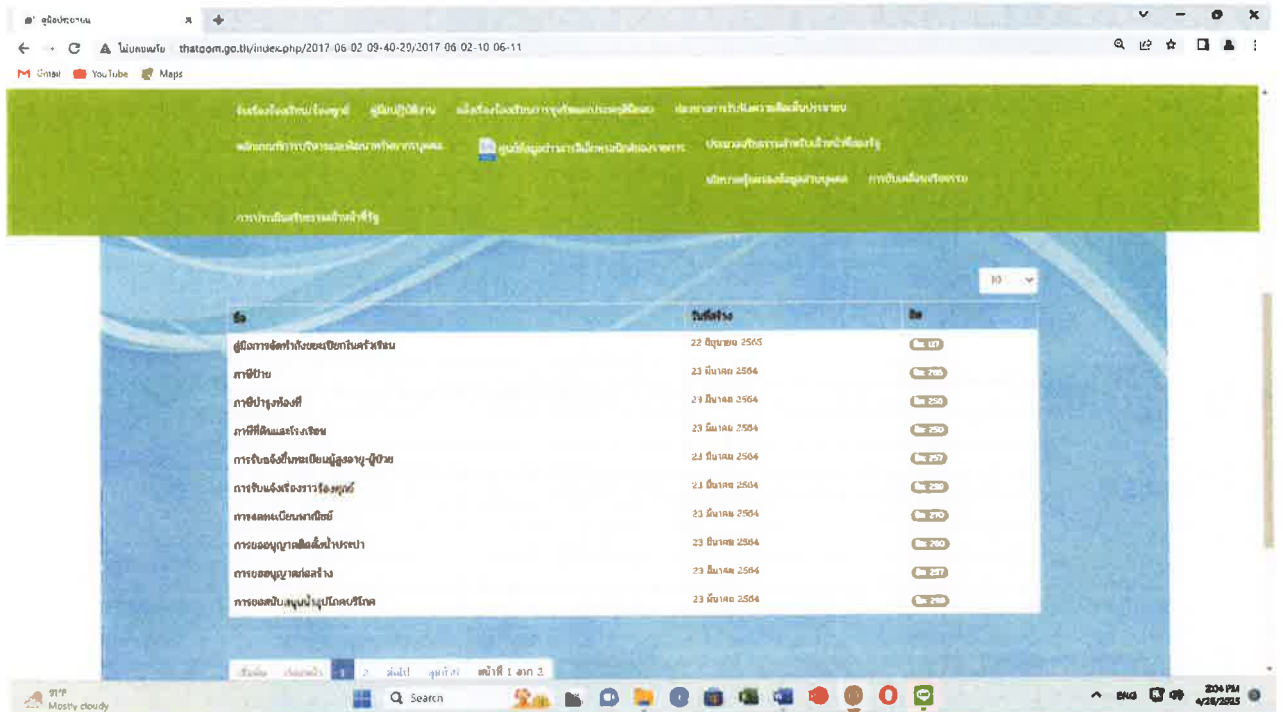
คู่มือประชาชน

ไม่ปลอดภัย thatoom.go.th/index.php/2017-06-02-09-40-29/2017-06-02-10-06-11

Gmail YouTube Maps

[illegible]

10

| ชื่อ | วันที่สร้าง | ฮิต |
|---|---|---|
| คู่มือการจัดทำถังขยะเปียกในครัวเรือน | 22 มิถุนายน 2565 | ฮิต 117 |
| ภาษีป้าย | 23 มีนาคม 2564 | ฮิต 285 |
| ภาษีบำรุงท้องที่ | 23 มีนาคม 2564 | ฮิต 250 |
| ภาษีที่ดินและโรงเรือน | 23 มีนาคม 2564 | ฮิต 250 |
| การรับลงทะเบียนผู้สูงอายุ-ผู้ป่วย | 23 มีนาคม 2564 | ฮิต 257 |
| การรับแจ้งเรื่องราวร้องทุกข์ | 23 มีนาคม 2564 | ฮิต 230 |
| การจดทะเบียนพาณิชย์ | 23 มีนาคม 2564 | ฮิต 270 |
| การขออนุญาตติดตั้งน้ำประปา | 23 มีนาคม 2564 | ฮิต 260 |
| การขออนุญาตก่อสร้าง | 23 มีนาคม 2564 | ฮิต 237 |
| การขอสนับสนุนน้ำอุปโภคบริโภค | 23 มีนาคม 2564 | ฮิต 288 |

เริ่มต้น ก่อนหน้า 1 2 ต่อไป สุดท้าย หน้าที่ 1 จาก 2

31°F Mostly cloudy

Search

ENG 2:04 PM 4/28/2025